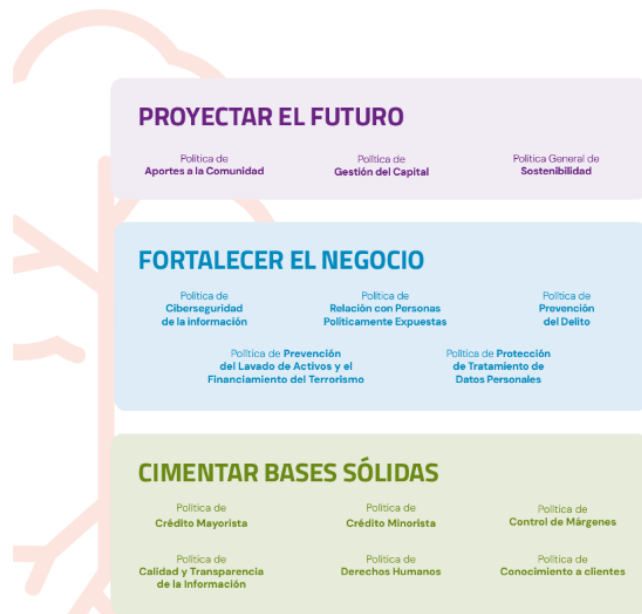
PROYECTAR EL FUTURO

Política de Aportes a la Comunidad

Política de Gestión del Capital

Política General de Sostenibilidad

FORTALECER EL NEGOCIO

Política de Ciberseguridad de la información

Política de Relación con Personas Políticamente Expuestas

Política de Prevención del Delito

Política de Prevención del Lavado de Activos y el Financiamiento del Terrorismo

Política de Protección de Tratamiento de Datos Personales

CIMENTAR BASES SÓLIDAS

Política de Crédito Mayorista

Política de Crédito Minorista

Política de Control de Márgenes

Política de Calidad y Transparencia de la Información

Política de Derechos Humanos

Política de Conocimiento a clientes